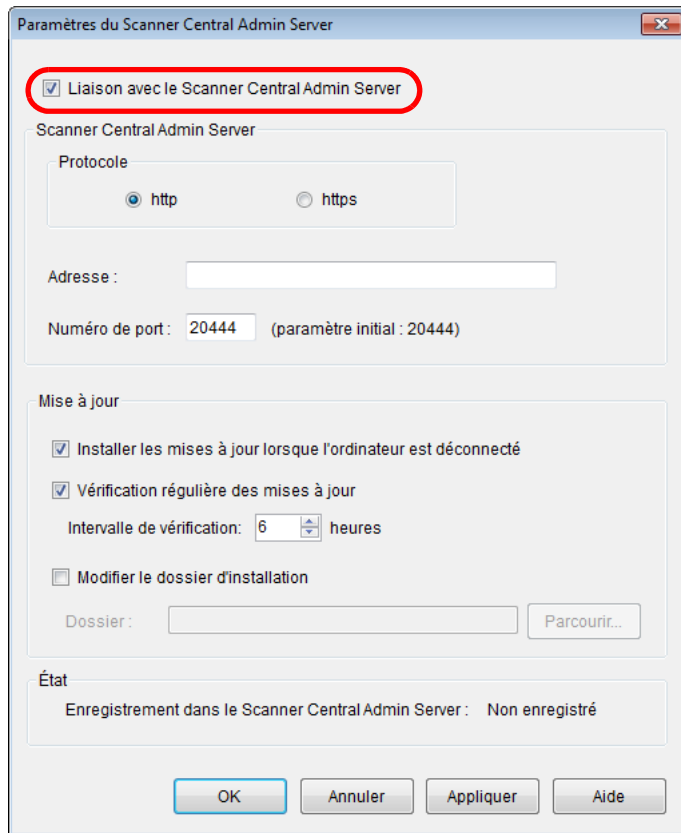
Paramètres du Scanner Central Admin Server

Liaison avec le Scanner Central Admin Server

Scanner Central Admin Server

Protocole

http

https

Adresse :

Numéro de port : 20444 (paramètre initial : 20444)

Mise à jour

Installer les mises à jour lorsque l'ordinateur est déconnecté

Vérification régulière des mises à jour

Intervalle de vérification: 6 heures

Modifier le dossier d'installation

Dossier :

Parcourir...

État

Enregistrement dans le Scanner Central Admin Server : Non enregistré

OK

Annuler

Appliquer

Aide